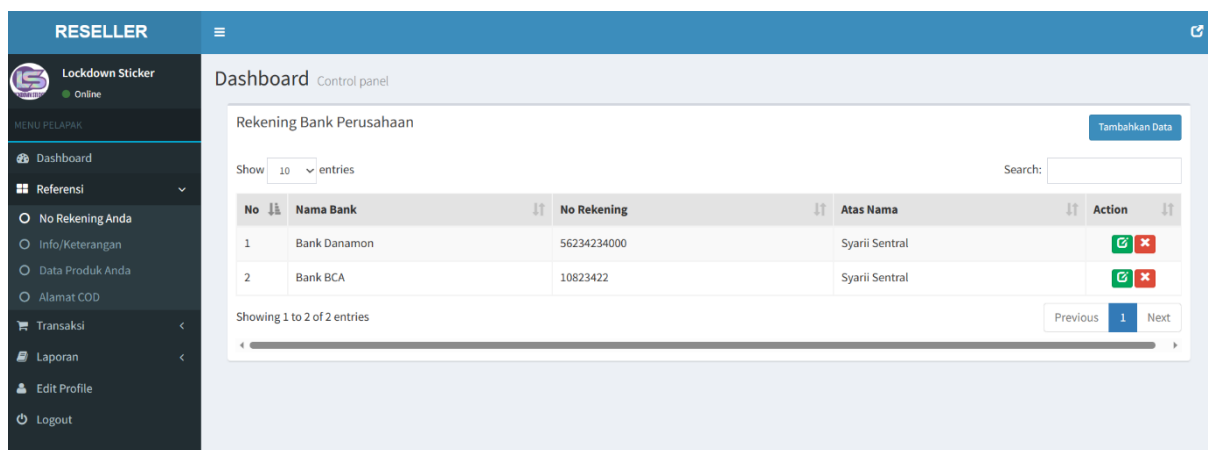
RESELLER

Lockdown Sticker
Online

MENU PELAPAK

Dashboard
Referensi
No Rekening Anda
Info/Keterangan
Data Produk Anda
Alamat COD
Transaksi
Laporan
Edit Profile
Logout

Dashboard Control panel

Rekening Bank Perusahaan

Tambahkan Data

Show 10 entries

Search:

| No | Nama Bank | No Rekening | Atas Nama | Action |
|---|---|---|---|---|
| 1 | Bank Danamon | 56234234000 | Syarii Sentral | |
| 2 | Bank BCA | 10823422 | Syarii Sentral | |

Showing 1 to 2 of 2 entries

Previous 1 Next